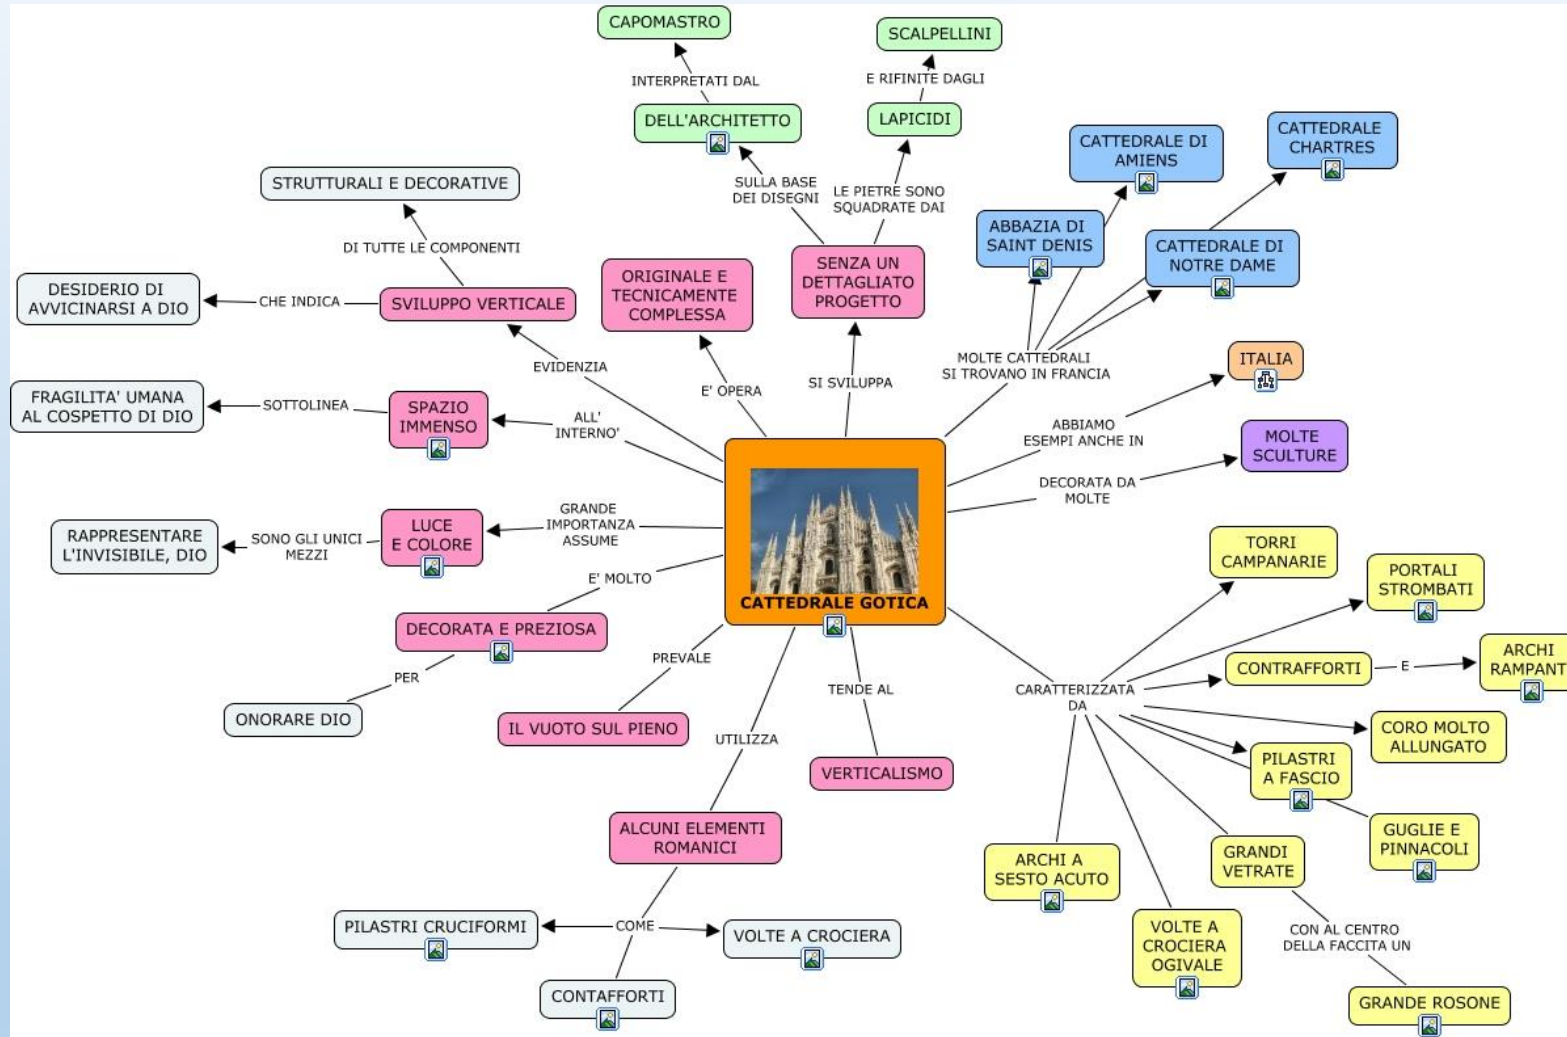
CAPOMASTRO

INTERPRETATI DAL

DELL'ARCHITETTO

SULLA BASE DEI DISEGNI

SCALPELLINI

E RIFINITE DAGLI

LAPICIDI

LE PIETRE SONO SQUADRATE DAI

SENZA UN DETTAGLIATO PROGETTO

SI SVILUPPA

ORIGINALE E TECNICAMENTE COMPLESSA

E' OPERA

STRUTTURALI E DECORATIVE

DI TUTTE LE COMPONENTI

DESIDERIO DI AVVICINARSI A DIO

CHE INDICA

SVILUPPO VERTICALE

EVIDENZIA

FRAGILITA' UMANA AL COSPETTO DI DIO

SOTTOLINEA

SPAZIO IMMENSO

ALL' INTERNO'

RAPPRESENTARE L'INVISIBILE, DIO

SONO GLI UNICI MEZZI

LUCE E COLORE

GRANDE IMPORTANZA ASSUME

E' MOLTO

DECORATA E PREZIOSA

PER

ONORARE DIO

PREVALE

IL VUOTO SUL PIENO

UTILIZZA

ALCUNI ELEMENTI ROMANICI

COME

PILASTRI CRUCIFORMI

VOLTE A CROCIERA

CONTAFFORTI

TENDE AL

VERTICALISMO

CATTEDRALE GOTICA

CATTEDRALE DI AMIENS

CATTEDRALE CHARTRES

ABBAZIA DI SAINT DENIS

CATTEDRALE DI NOTRE DAME

MOLTE CATTEDRALI SI TROVANO IN FRANCIA

ITALIA

ABBIAMO ESEMPI ANCHE IN

MOLTE SCULTURE

DECORATA DA MOLTE

CARATTERIZZATA DA

TORRI CAMPANARIE

PORTALI STROMBATI

CONTRAFFORTI

E

ARCHI RAMPANT

CORO MOLTO ALLUNGATO

PILASTRI A FASCIO

GUGLIE E PINNACOLI

GRANDI VETRATE

CON AL CENTRO DELLA FACCITA UN

GRANDE ROSONE

ARCHI A SESTO ACUTO

VOLTE A CROCIERA OGIVALE